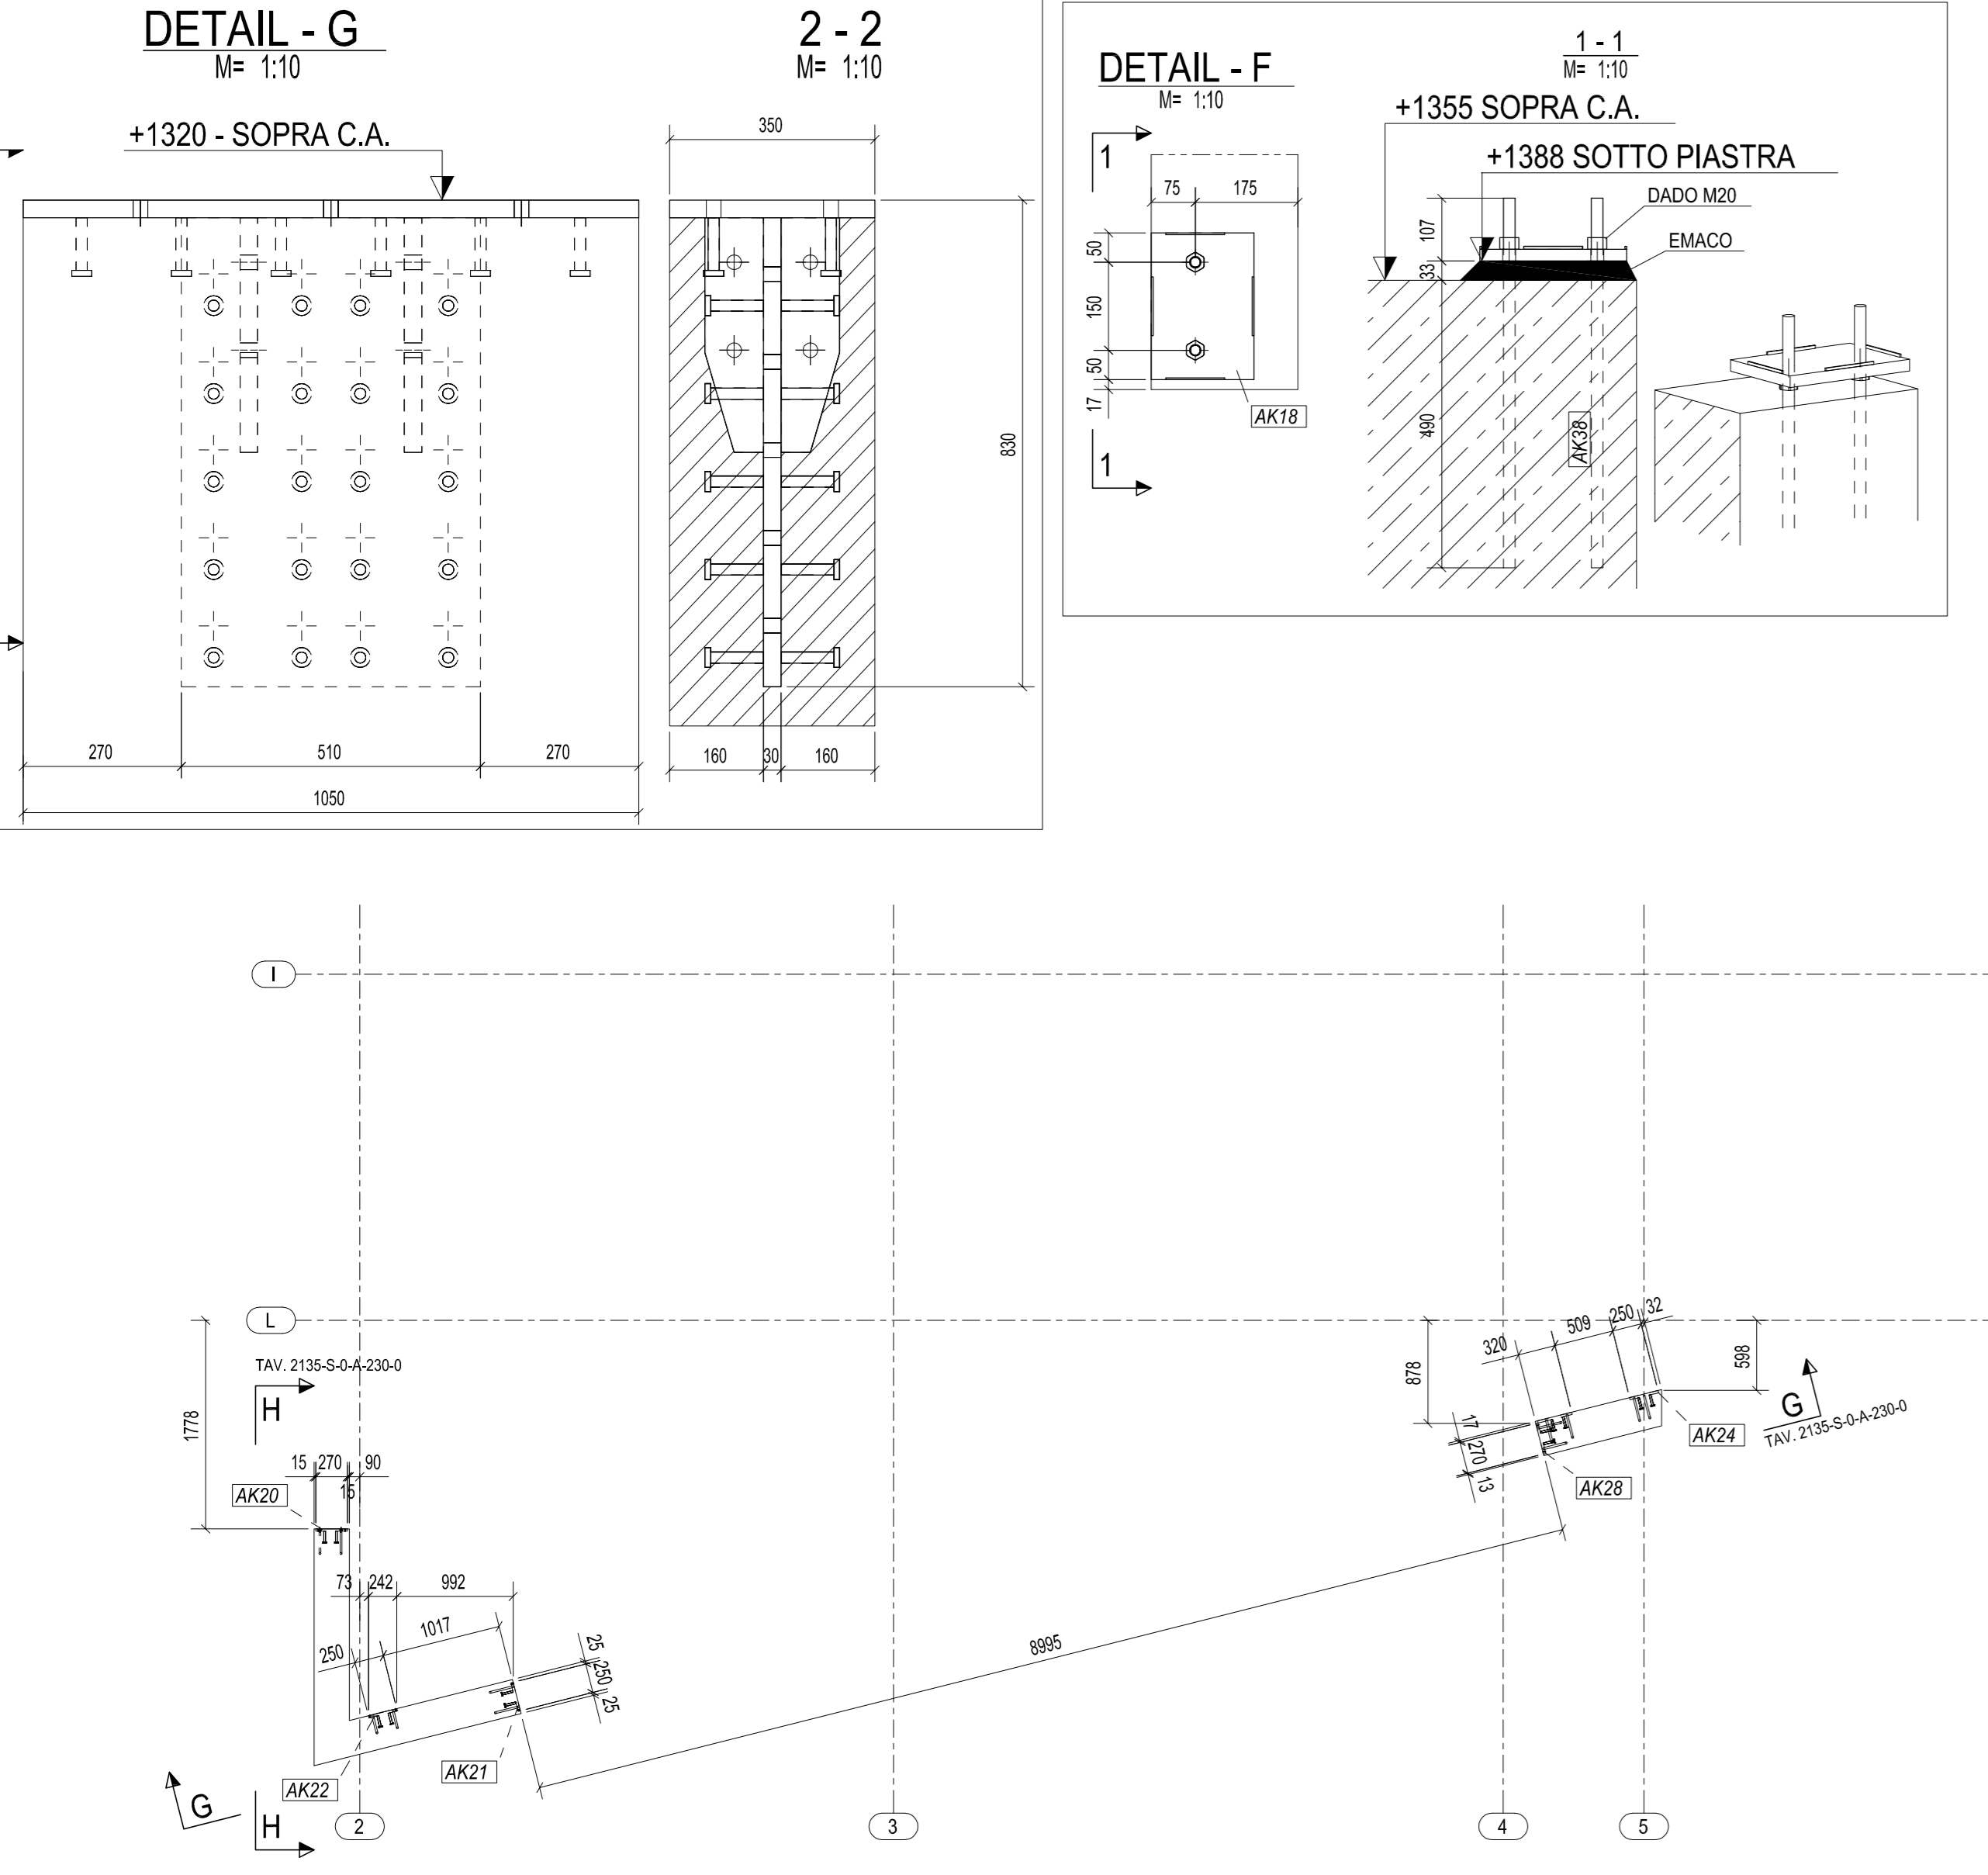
DETAIL - G
M= 1:10

+1320 - SOPRA C.A.

270 510 270
1050

2 - 2
M= 1:10

350
830
160 30 160

DETAIL - F
M= 1:10

1
75 175
50
150
50
17
AK18
1

1 - 1
M= 1:10

+1355 SOPRA C.A.
+1388 SOTTO PIASTRA
DADO M20
EMACO
107
33
490
AK38

I

L

TAV. 2135-S-0-A-230-0
H
1778
15 270 90
15
AK20
73 242 992
1017
250
25
250
25
AK22
AK21
8995
G
H
2
3
4
5
878
320
509
250
32
598
17
270
13
AK24
AK28
G
TAV. 2135-S-0-A-230-0